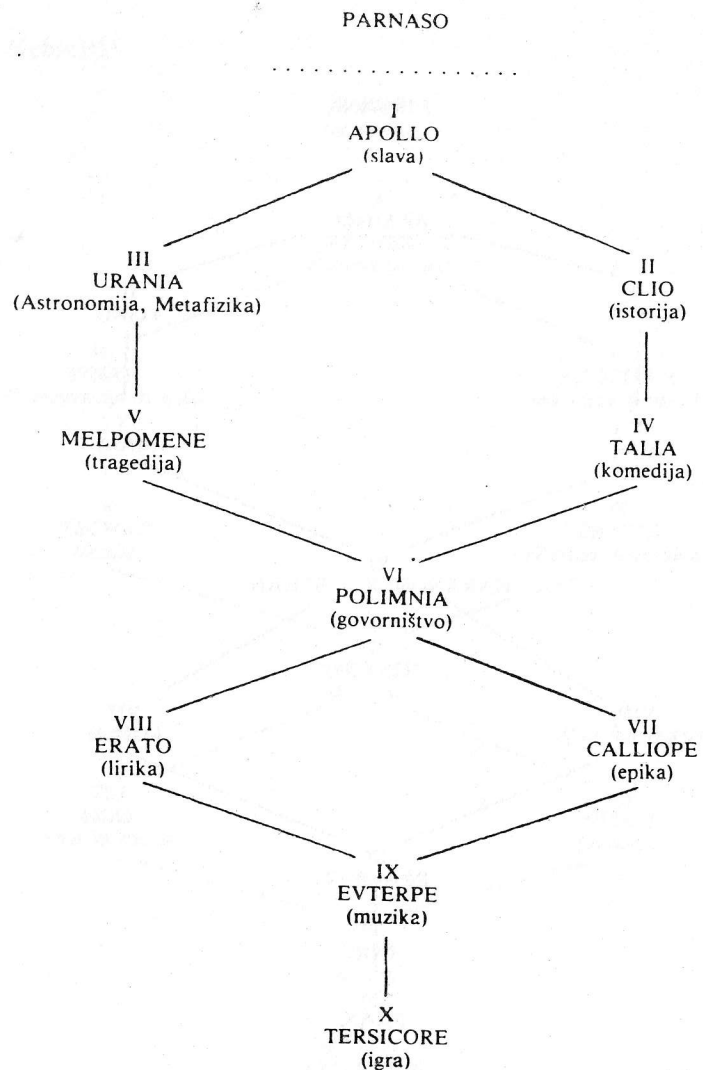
PARNASO

. . . . . . . . . . . . . . . . . . .

I
APOLLO
(slava)

III
URANIA
(Astronomija, Metafizika)

II
CLIO
(istorija)

V
MELPOMENE
(tragedija)

IV
TALIA
(komedija)

VI
POLIMNIA
(govorništvo)

VIII
ERATO
(lirika)

VII
CALLIOPE
(epika)

IX
EVTERPE
(muzika)

X
TERSICORE
(igra)